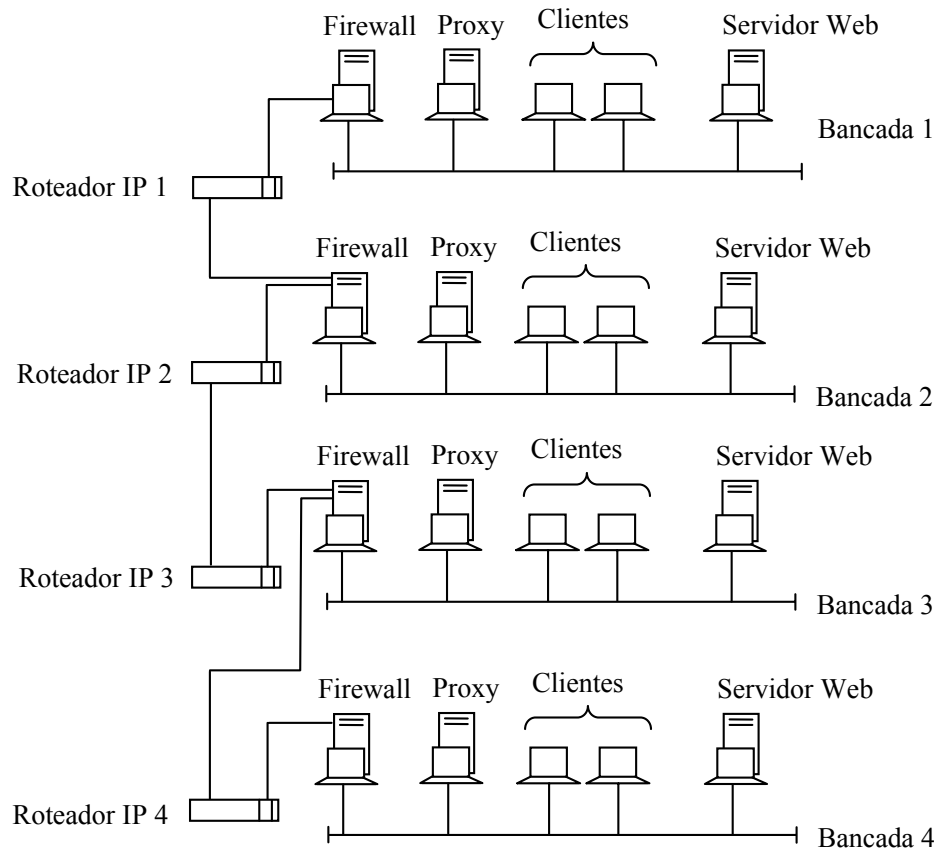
Firewall Proxy Clientes Servidor Web

Bancada 1

Roteador IP 1

Firewall Proxy Clientes Servidor Web

Roteador IP 2

Bancada 2

Firewall Proxy Clientes Servidor Web

Roteador IP 3

Bancada 3

Firewall Proxy Clientes Servidor Web

Roteador IP 4

Bancada 4